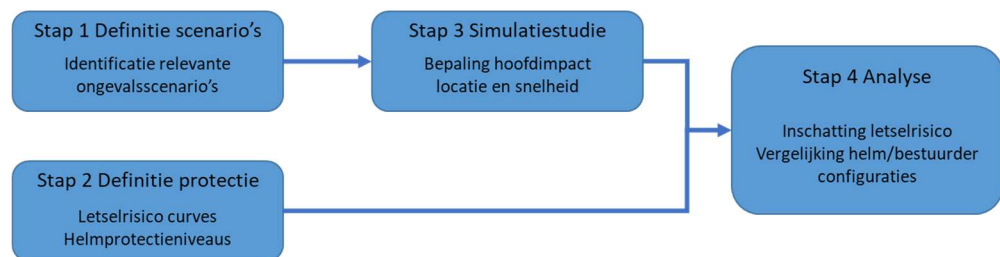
Stap 1 Definitie scenario's
Identificatie relevante ongevalsscenario's

Stap 3 Simulatiestudie
Bepaling hoofdimpact locatie en snelheid

Stap 4 Analyse
Inschatting letselrisico
Vergelijking helm/bestuurder configuraties

Stap 2 Definitie protectie
Letselrisico curves
Helmprotectieniveaus